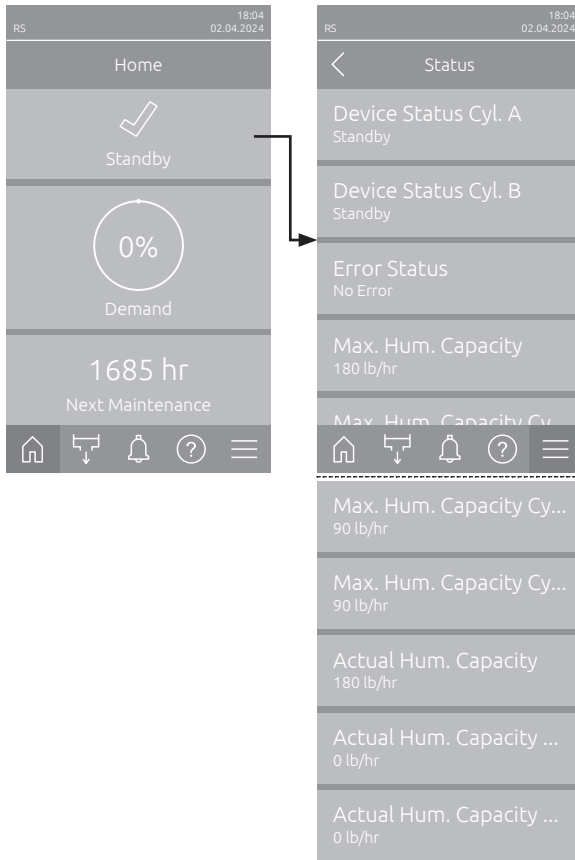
RS
18:04
02.04.2024

Home

Standby

0%

Demand

1685 hr

Next Maintenance

RS
18:04
02.04.2024

Status

Device Status Cyl. A
Standby

Device Status Cyl. B
Standby

Error Status
No Error

Max. Hum. Capacity
180 lb/hr

Max. Hum. Capacity Cy

Max. Hum. Capacity Cy...
90 lb/hr

Max. Hum. Capacity Cy...
90 lb/hr

Actual Hum. Capacity
180 lb/hr

Actual Hum. Capacity ...
0 lb/hr

Actual Hum. Capacity ...
0 lb/hr